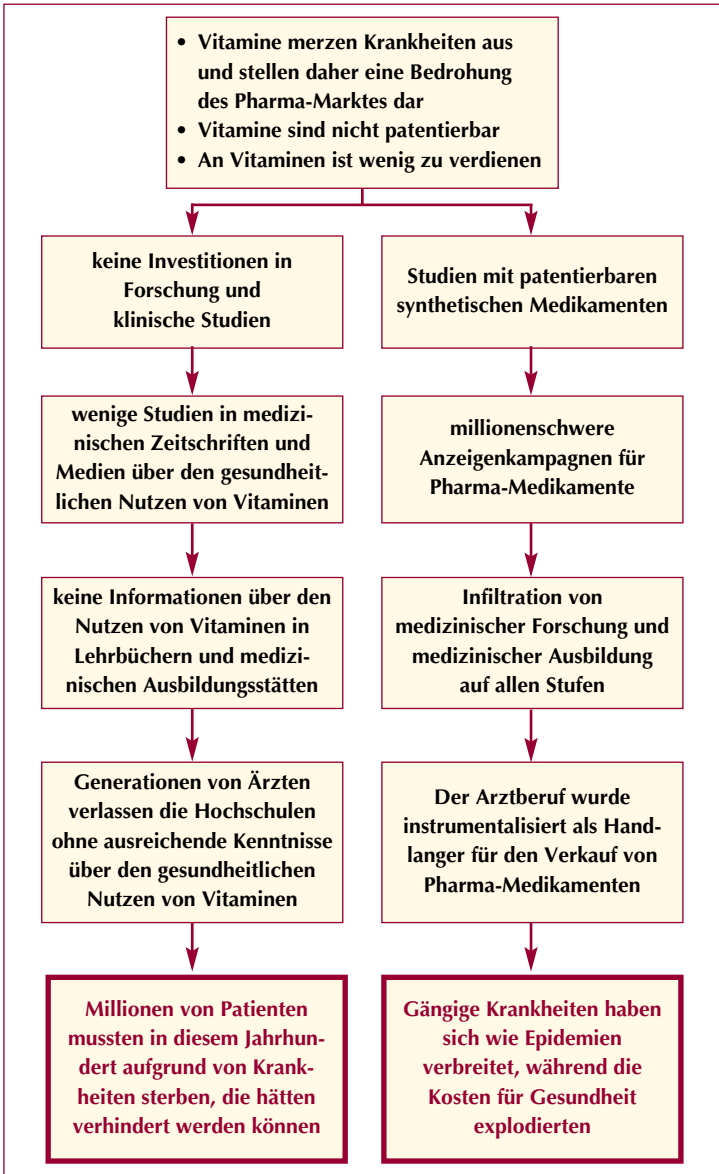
• Vitamine merzen Krankheiten aus und stellen daher eine Bedrohung des Pharma-Marktes dar
• Vitamine sind nicht patentierbar
• An Vitaminen ist wenig zu verdienen

keine Investitionen in Forschung und klinische Studien

wenige Studien in medizinischen Zeitschriften und Medien über den gesundheitlichen Nutzen von Vitaminen

keine Informationen über den Nutzen von Vitaminen in Lehrbüchern und medizinischen Ausbildungsstätten

Generationen von Ärzten verlassen die Hochschulen ohne ausreichende Kenntnisse über den gesundheitlichen Nutzen von Vitaminen

Millionen von Patienten mussten in diesem Jahrhundert aufgrund von Krankheiten sterben, die hätten verhindert werden können

Studien mit patentierbaren synthetischen Medikamenten

millionenschwere Anzeigenkampagnen für Pharma-Medikamente

Infiltration von medizinischer Forschung und medizinischer Ausbildung auf allen Stufen

Der Arztberuf wurde instrumentalisiert als Handlanger für den Verkauf von Pharma-Medikamenten

Gängige Krankheiten haben sich wie Epidemien verbreitet, während die Kosten für Gesundheit explodierten